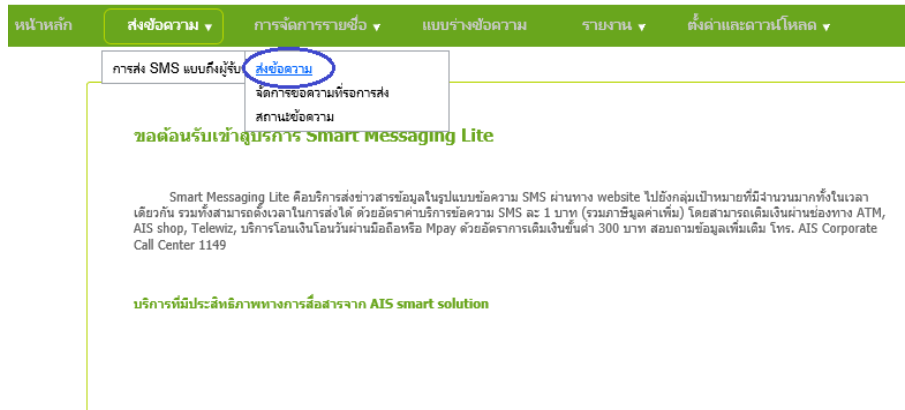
หน้าหลัก ส่งข้อความ ▾ การจัดการรายชื่อ ▾ แบบร่างข้อความ รายงาน ▾ ตั้งค่าและดาวน์โหลด ▾

การส่ง SMS แบบถึงผู้รับ

ส่งข้อความ
จัดการข้อความที่รอการส่ง
สถานะข้อความ

ขอต้อนรับเข้าสู่บริการ Smart Messaging Lite

Smart Messaging Lite คือบริการส่งข่าวสารข้อมูลในรูปแบบข้อความ SMS ผ่านทาง website ไปยังกลุ่มเป้าหมายที่มีจำนวนมากทั้งในเวลาเดียวกัน รวมทั้งสามารถตั้งเวลาในการส่งได้ ด้วยอัตราค่าบริการข้อความ SMS ละ 1 บาท (รวมภาษีมูลค่าเพิ่ม) โดยสามารถเติมเงินผ่านช่องทาง ATM, AIS shop, Telewiz, บริการโอนเงินโอนวันผ่านมือถือหรือ Mpay ด้วยอัตราการเติมเงินขั้นต่ำ 300 บาท สอบถามข้อมูลเพิ่มเติม โทร. AIS Corporate Call Center 1149

บริการที่มีประสิทธิภาพทางการสื่อสารจาก AIS smart solution